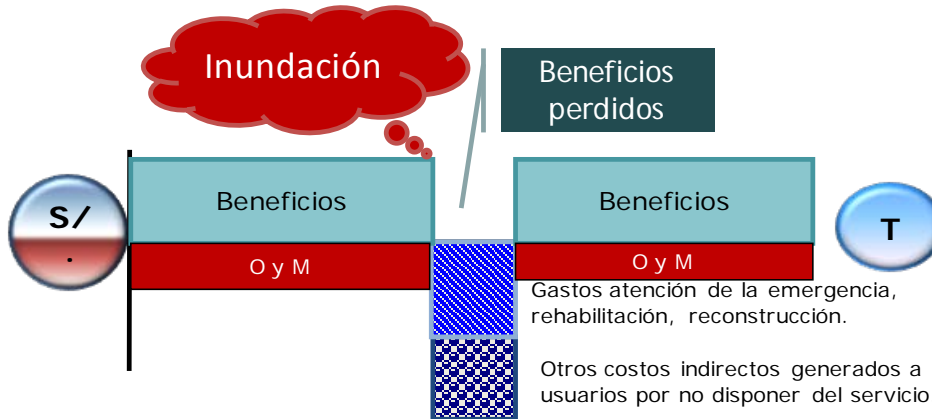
Inundación

Beneficios perdidos

S/.

Beneficios

O y M

Beneficios

O y M

T

Gastos atención de la emergencia, rehabilitación, reconstrucción.

Otros costos indirectos generados a usuarios por no disponer del servicio